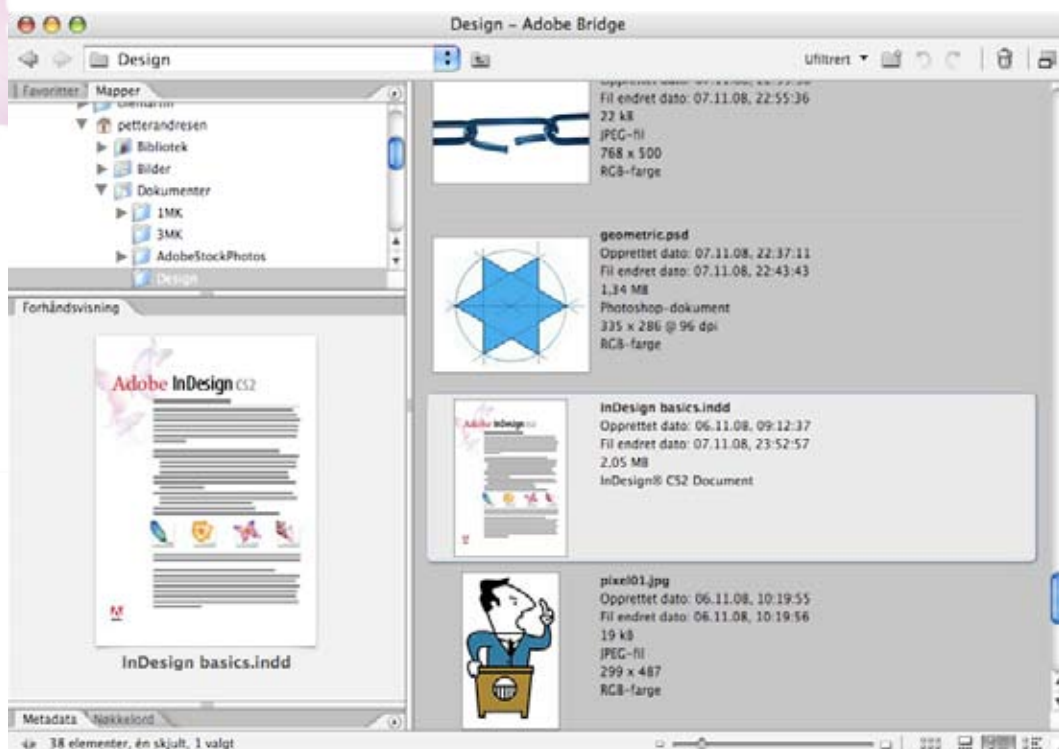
Design – Adobe Bridge

Design

Ufiltrert ▾

Favoritter Mapper

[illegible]

petterandresen

Bibliotek

Bilder

Dokumenter

1MK

3MK

AdobeStockPhotos

Design

Forhåndsvisning

Adobe InDesign CS2

InDesign basics.indd

Metadata Nøkkelord

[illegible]
Fil endret dato: 07.11.08, 22:55:36
22 kB
JPEG-fil
768 x 500
RGB-farge

geometric.psd
Opprettet dato: 07.11.08, 22:37:11
Fil endret dato: 07.11.08, 22:43:43
1,34 MB
Photoshop-dokument
335 x 286 @ 96 dpi
RGB-farge

Adobe InDesign

InDesign basics.indd
Opprettet dato: 06.11.08, 09:12:37
Fil endret dato: 07.11.08, 23:52:57
2,05 MB
InDesign® CS2 Document

pixel01.jpg
Opprettet dato: 06.11.08, 10:19:55
Fil endret dato: 06.11.08, 10:19:56
19 kB
JPEG-fil
299 x 487
RGB-farge

38 elementer, én skjult, 1 valgt